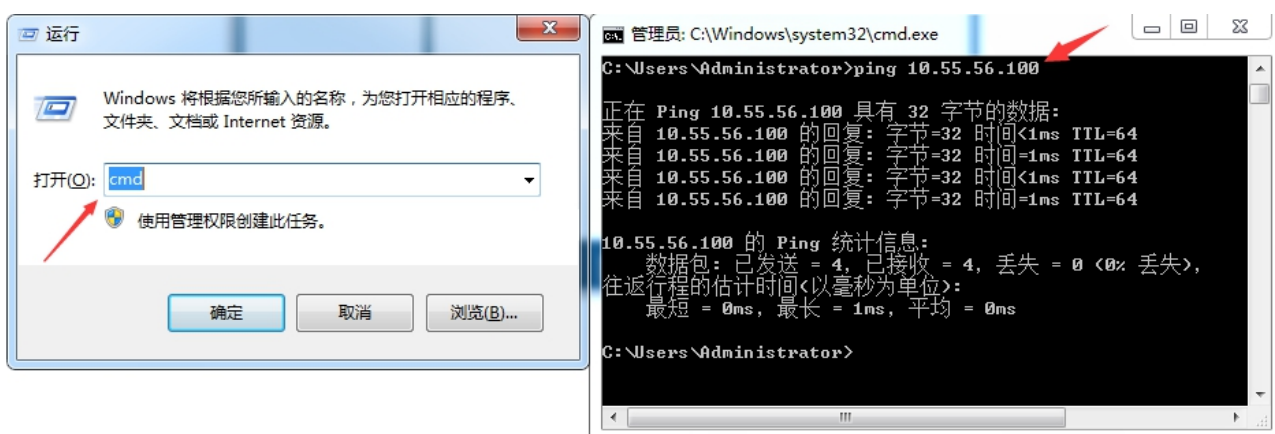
运行

Windows 将根据您所输入的名称，为您打开相应的程序、文件夹、文档或 Internet 资源。

打开(O): cmd

使用管理权限创建此任务。

确定 取消 浏览(B)...

管理员: C:\Windows\system32\cmd.exe

C:\Users\Administrator>ping 10.55.56.100

正在 Ping 10.55.56.100 具有 32 字节的数据:
来自 10.55.56.100 的回复: 字节=32 时间<1ms TTL=64
来自 10.55.56.100 的回复: 字节=32 时间=1ms TTL=64
来自 10.55.56.100 的回复: 字节=32 时间<1ms TTL=64
来自 10.55.56.100 的回复: 字节=32 时间=1ms TTL=64

10.55.56.100 的 Ping 统计信息:
数据包: 已发送 = 4，已接收 = 4，丢失 = 0 (0% 丢失)，
往返行程的估计时间(以毫秒为单位):
最短 = 0ms，最长 = 1ms，平均 = 0ms

C:\Users\Administrator>